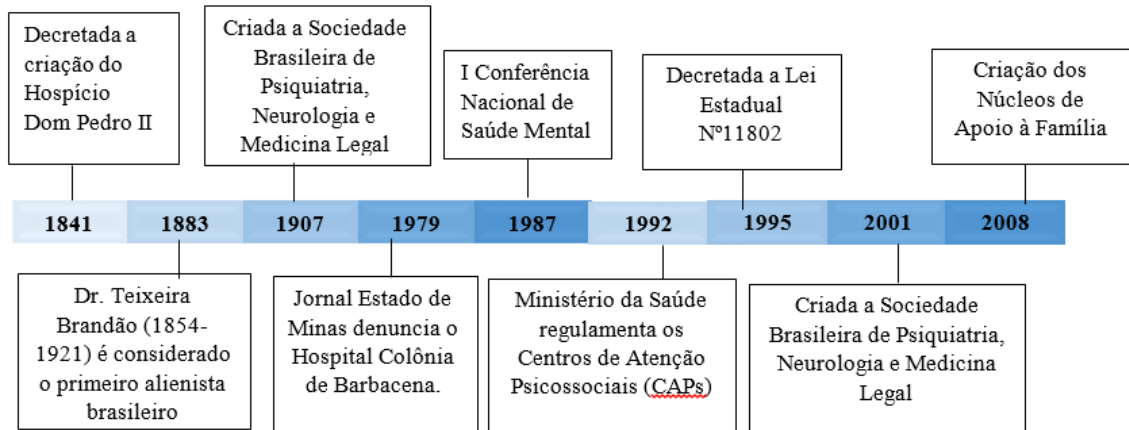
Decretada a criação do Hospício Dom Pedro II

Criada a Sociedade Brasileira de Psiquiatria, Neurologia e Medicina Legal

I Conferência Nacional de Saúde Mental

Decretada a Lei Estadual Nº11802

Criação dos Núcleos de Apoio à Família

| 1841 | 1883 | 1907 | 1979 | 1987 | 1992 | 1995 | 2001 | 2008 |
|---|---|---|---|---|---|---|---|---|

Dr. Teixeira Brandão (1854-1921) é considerado o primeiro alienista brasileiro

Jornal Estado de Minas denuncia o Hospital Colônia de Barbacena.

Ministério da Saúde regulamenta os Centros de Atenção Psicossociais (CAPs)

Criada a Sociedade Brasileira de Psiquiatria, Neurologia e Medicina Legal